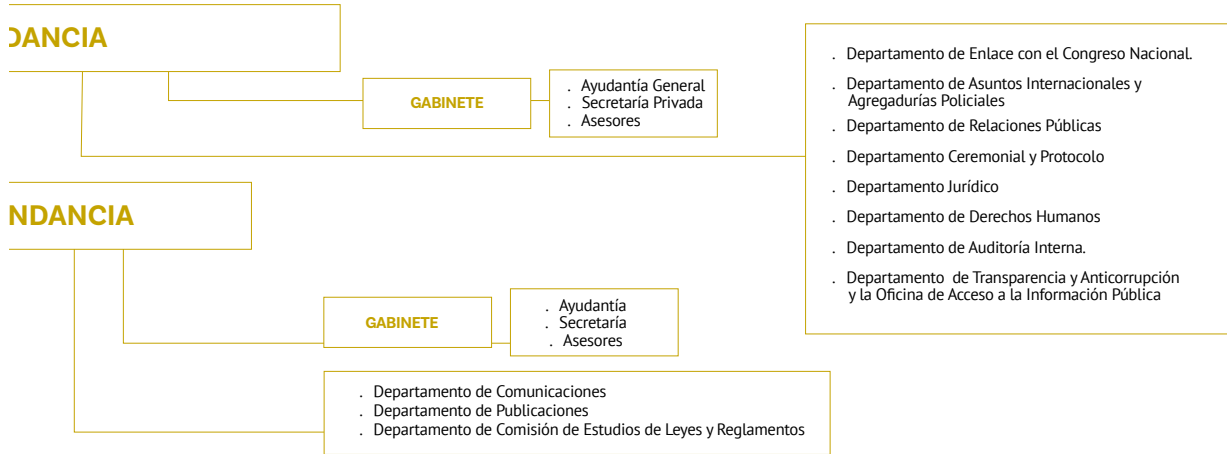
DANCIA

GABINETE

. Ayudantía General
. Secretaría Privada
. Asesores

. Departamento de Enlace con el Congreso Nacional.
. Departamento de Asuntos Internacionales y Agregadurías Policiales
. Departamento de Relaciones Públicas
. Departamento Ceremonial y Protocolo
. Departamento Jurídico
. Departamento de Derechos Humanos
. Departamento de Auditoría Interna.
. Departamento de Transparencia y Anticorrupción y la Oficina de Acceso a la Información Pública

NDANCIA

GABINETE

. Ayudantía
. Secretaría
. Asesores

. Departamento de Comunicaciones
. Departamento de Publicaciones
. Departamento de Comisión de Estudios de Leyes y Reglamentos